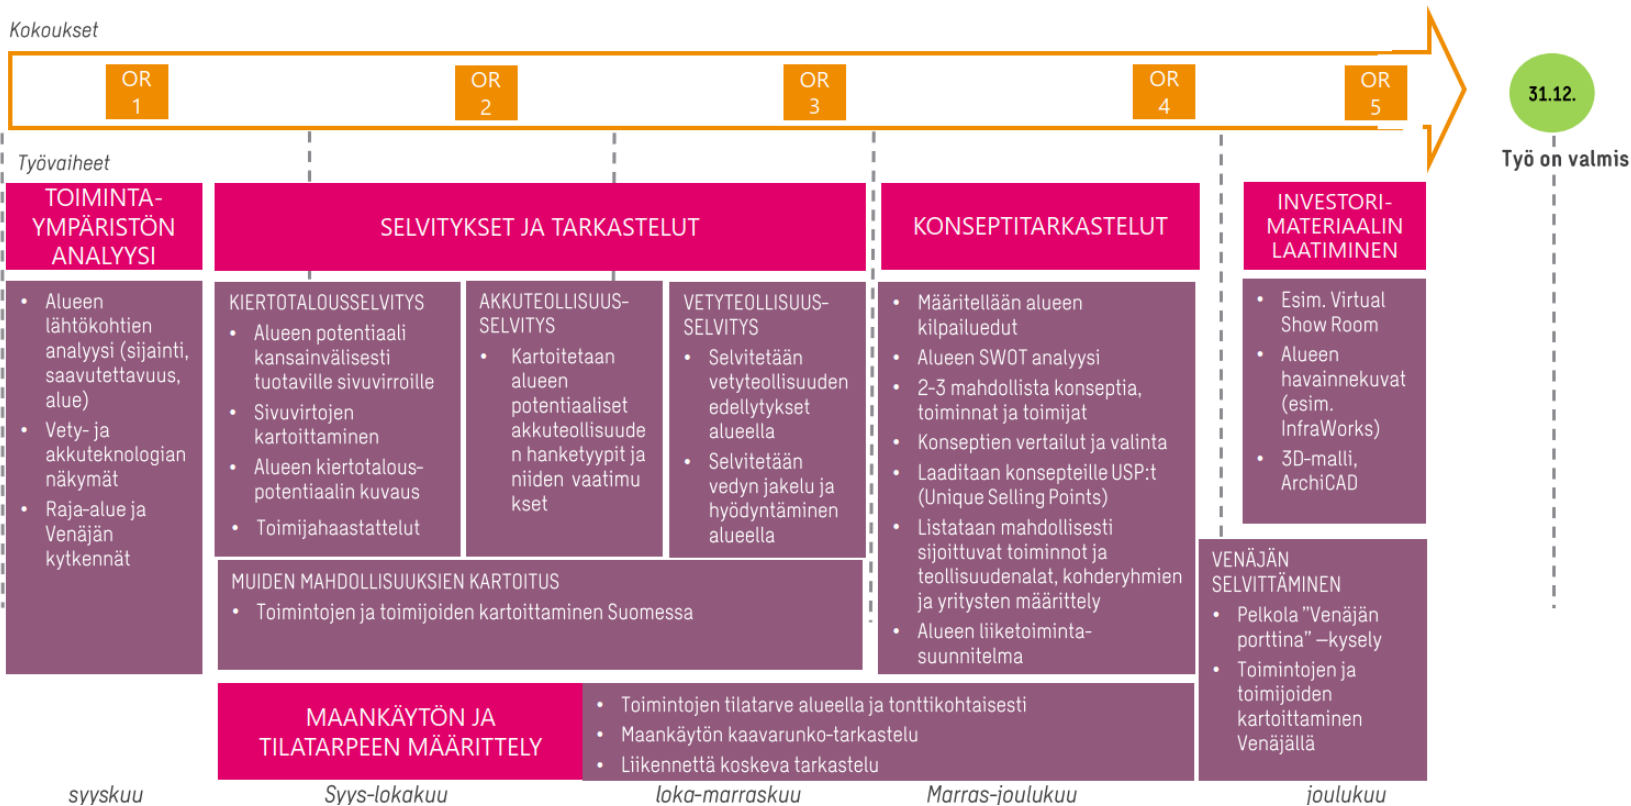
Kokoukset

OR 1
OR 2
OR 3
OR 4
OR 5

31.12.
Työ on valmis

Työvaiheet

TOIMINTAYMPÄRISTÖN ANALYYSI

- Alueen lähtökohtien analyysi (sijainti, saavutettavuus, alue)
- Vety- ja akkuteknologian näkymät
- Raja-alue ja Venäjän kytkennät

SELVITYKSET JA TARKASTELUT

KIERTOTALOUSSELVITYS
- Alueen potentiaali kansainvälisesti tuotaville sivuvirroille
- Sivuvirtojen kartoittaminen
- Alueen kiertotalouspotentiaalin kuvaus
- Toimijahaastattelut

AKKUTEOLLISUUSSELVITYS
- Kartoitetaan alueen potentiaaliset akkuteollisuuden hanketyypit ja niiden vaatimukset

VETYTEOLLISUUSSELVITYS
- Selvitetään vetyteollisuuden edellytykset alueella
- Selvitetään vedyn jakelu ja hyödyntäminen alueella

MUIDEN MAHDOLLISUUKSIEN KARTOITUS
- Toimintojen ja toimijoiden kartoittaminen Suomessa

KONSEPTITARKASTELUT

- Määritellään alueen kilpailuedut
- Alueen SWOT analyysi
- 2-3 mahdollista konseptia, toiminnat ja toimijat
- Konseptien vertailut ja valinta
- Laaditaan konsepteille USP:t (Unique Selling Points)
- Listataan mahdollisesti sijoittuvat toiminnot ja teollisuudenalat, kohderyhmien ja yritysten määrittely
- Alueen liiketoimintasuunnitelma

INVESTORIMATERIAALIN LAATIMINEN

- Esim. Virtual Show Room
- Alueen havainnekuvat (esim. InfraWorks)
- 3D-malli, ArchiCAD

VENÄJÄN SELVITTÄMINEN
- Pelkola "Venäjän porttina" –kysely
- Toimintojen ja toimijoiden kartoittaminen Venäjällä

MAANKÄYTÖN JA TILATARPEEN MÄÄRITTELY

- Toimintojen tilatarve alueella ja tonttikohtaisesti
- Maankäytön kaavarunko-tarkastelu
- Liikennettä koskeva tarkastelu

syyskuu
Syys-lokakuu
loka-marraskuu
Marras-joulukuu
joulukuu